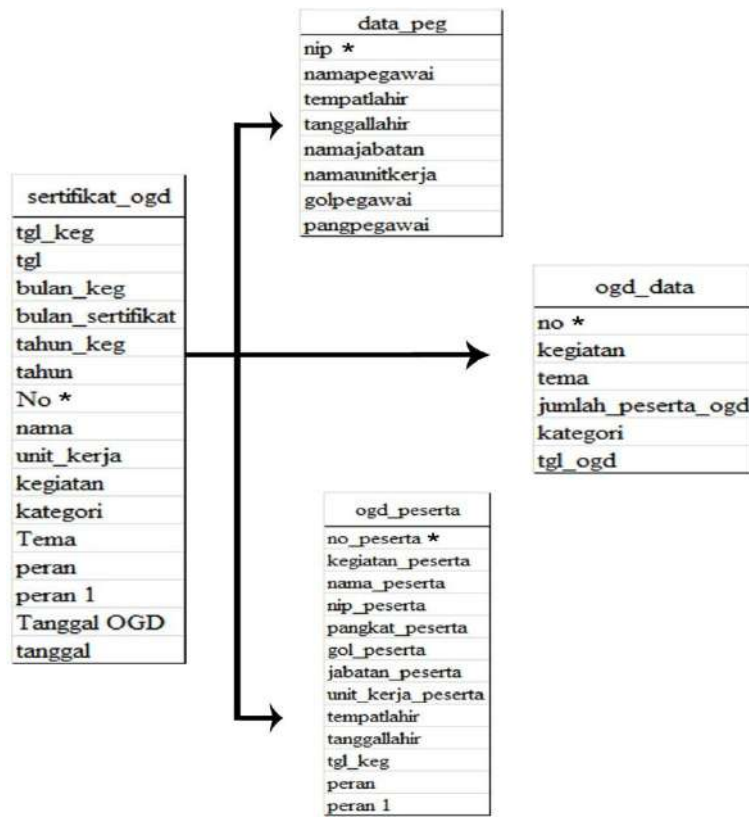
data_peg
nip *
namapegawai
tempatlahir
tanggallahir
namajabatan
namaunitkerja
golpegawai
pangpegawai

sertifikat_ogd
tgl_keg
tgl
bulan_keg
bulan_sertifikat
tahun_keg
tahun
No *
nama
unit_kerja
kegiatan
kategori
Tema
peran
peran 1
Tanggal OGD
tanggal

ogd_data
no *
kegiatan
tema
jumlah_peserta_ogd
kategori
tgl_ogd

ogd_peserta
no_peserta *
kegiatan_peserta
nama_peserta
nip_peserta
pangkat_peserta
gol_peserta
jabatan_peserta
unit_kerja_peserta
tempatlahir
tanggallahir
tgl_keg
peran
peran 1